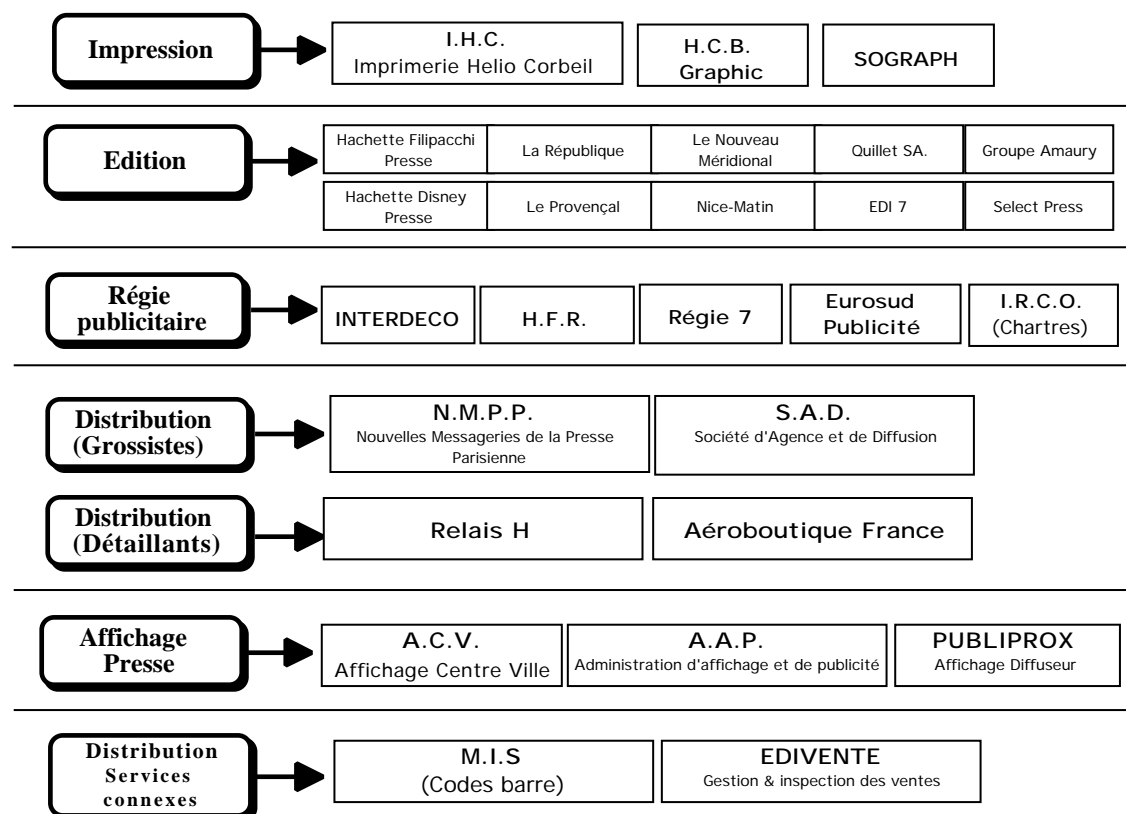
Impression

I.H.C.
Imprimerie Helio Corbeil

H.C.B.
Graphic

SOGRAPH

Edition

Hachette Filipacchi Presse

La République

Le Nouveau Méridional

Quillet SA.

Groupe Amaury

Hachette Disney Presse

Le Provençal

Nice-Matin

EDI 7

Select Press

Régie publicitaire

INTERDECO

H.F.R.

Régie 7

Eurosud Publicité

I.R.C.O.
(Chartres)

Distribution (Grossistes)

N.M.P.P.
Nouvelles Messageries de la Presse Parisienne

S.A.D.
Société d'Agence et de Diffusion

Distribution (Détaillants)

Relais H

Aéroboutique France

Affichage Presse

A.C.V.
Affichage Centre Ville

A.A.P.
Administration d'affichage et de publicité

PUBLIPROX
Affichage Diffuseur

Distribution Services connexes

M.I.S
(Codes barre)

EDIVENTE
Gestion & inspection des ventes